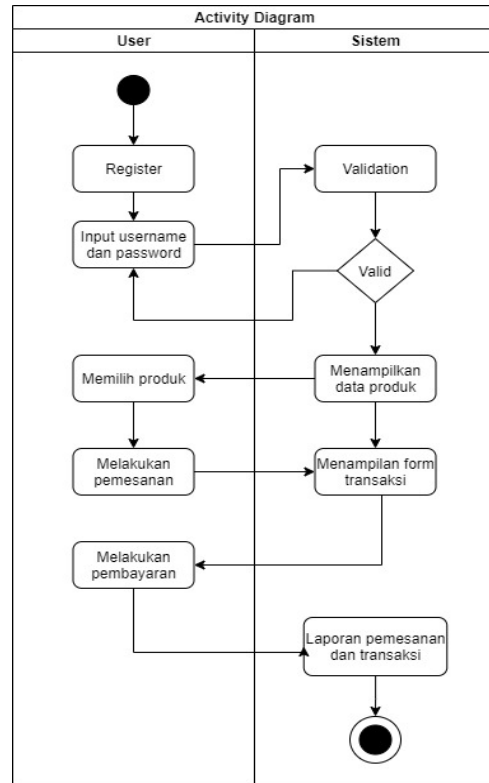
Activity Diagram

User

Sistem

Register

Validation

Input username dan password

Valid

Memilih produk

Menampilkan data produk

Melakukan pemesanan

Menampilan form transaksi

Melakukan pembayaran

Laporan pemesanan dan transaksi